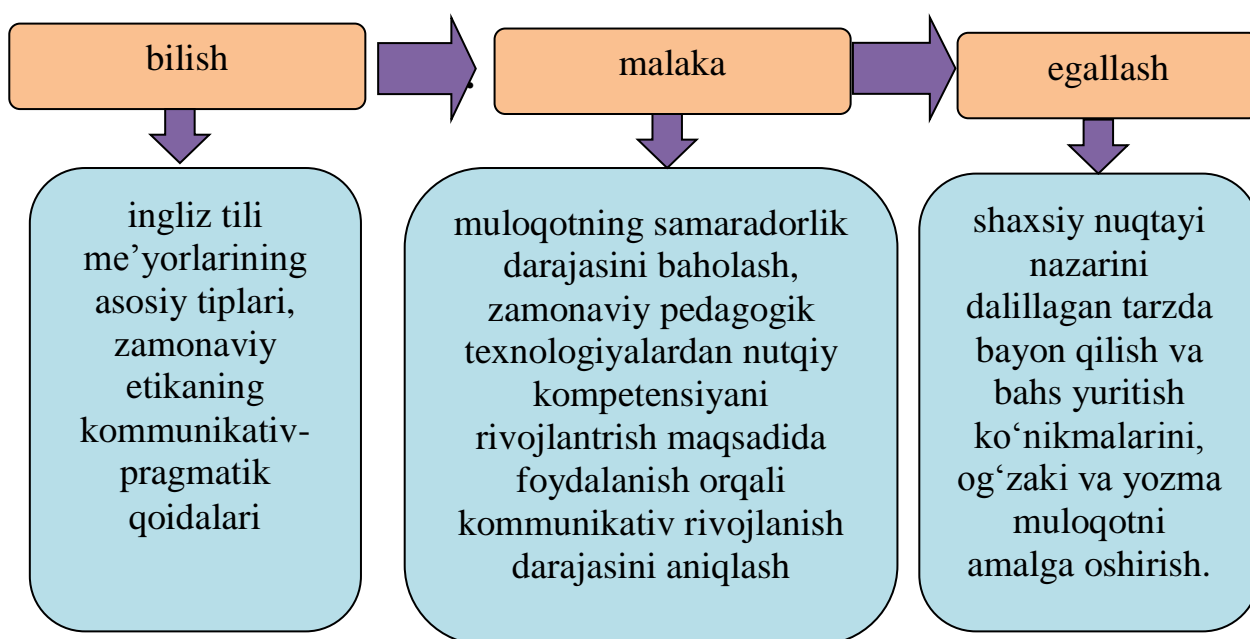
bilish

malaka

egallash

ingliz tili me’yorlarining asosiy tiplari, zamonaviy etikaning kommunikativ-pragmatik qoidalari

muloqotning samaradorlik darajasini baholash, zamonaviy pedagogik texnologiyalardan nutqiy kompetensiyani rivojlantrish maqsadida foydalanish orqali kommunikativ rivojlanish darajasini aniqlash

shaxsiy nuqtayi nazarini dalillagan tarzda bayon qilish va bahs yuritish ko‘nikmalarini, og‘zaki va yozma muloqotni amalga oshirish.